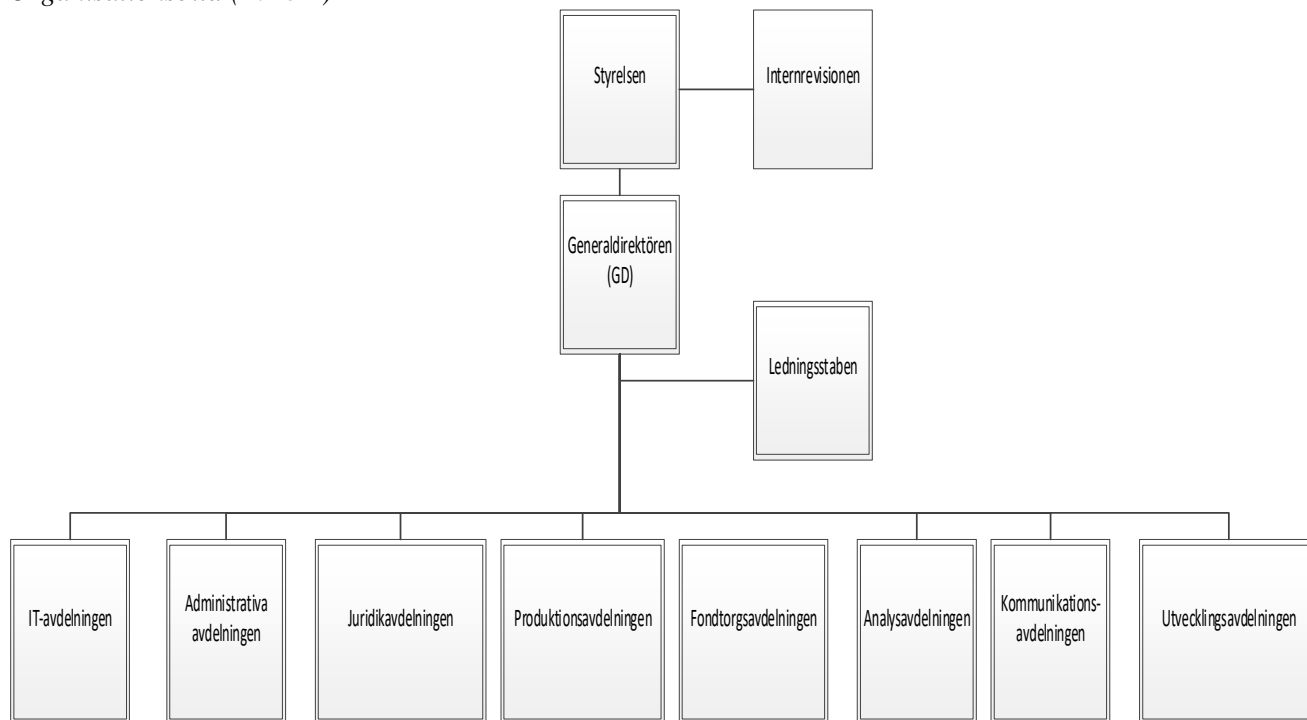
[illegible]

Styrelsen

Internrevisionen

Generaldirektören (GD)

Ledningsstaben

IT-avdelningen

Administrativa avdelningen

Juridikavdelningen

Produktionsavdelningen

Fondtorgsavdelningen

Analysavdelningen

Kommunikations-avdelningen

Utvecklingsavdelningen